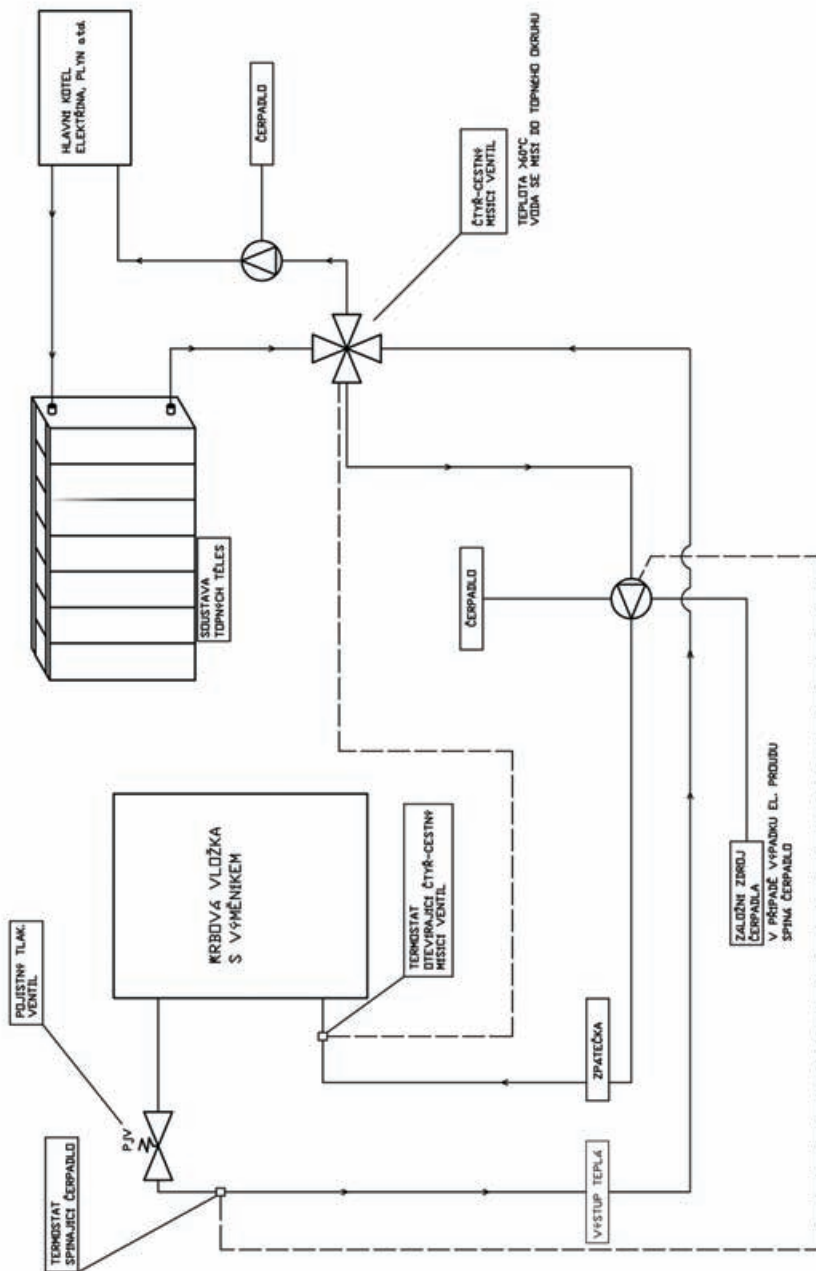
HLAVNÍ KOTEL
ELEKTŘINA, PLYN atd.

ČERPADLO

ČTYŘ-CESTNÝ
MÍSÍCÍ VENTIL

TEPLOTA >60°C
VODA SE MÍSÍ DO TOPNÉHO OKRUHU

SOUSTAVA
TOPNÝCH TĚLES

ČERPADLO

KRBOVÁ VLOŽKA
S VÝMĚNÍKEM

TERMOSTAT
OTEVÍRAJÍCÍ ČTYŘ-CESTNÝ
MÍSÍCÍ VENTIL

POJISTNÝ TLAK.
VENTIL

PJV

TERMOSTAT
SPÍNAJÍCÍ ČERPADLO

ZPÁTEČKA

VÝSTUP TEPLA

ZÁLOŽNÍ ZDROJ
ČERPADLA
V PŘÍPADĚ VÝPADKU EL. PROUDU
SPÍNÁ ČERPADLO